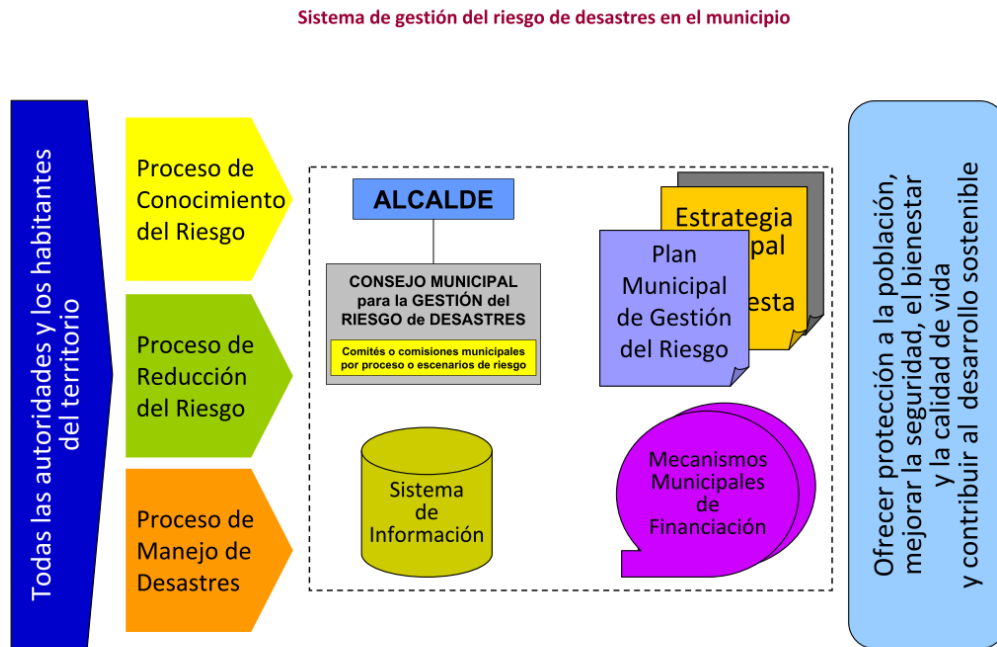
Sistema de gestión del riesgo de desastres en el municipio

Todas las autoridades y los habitantes del territorio

Proceso de Conocimiento del Riesgo

Proceso de Reducción del Riesgo

Proceso de Manejo de Desastres

ALCALDE

CONSEJO MUNICIPAL para la GESTIÓN del RIESGO de DESASTRES

Comités o comisiones municipales por proceso o escenarios de riesgo

Estrategia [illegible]pal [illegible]esta

Plan Municipal de Gestión del Riesgo

Sistema de Información

Mecanismos Municipales de Financiación

Ofrecer protección a la población, mejorar la seguridad, el bienestar y la calidad de vida y contribuir al desarrollo sostenible